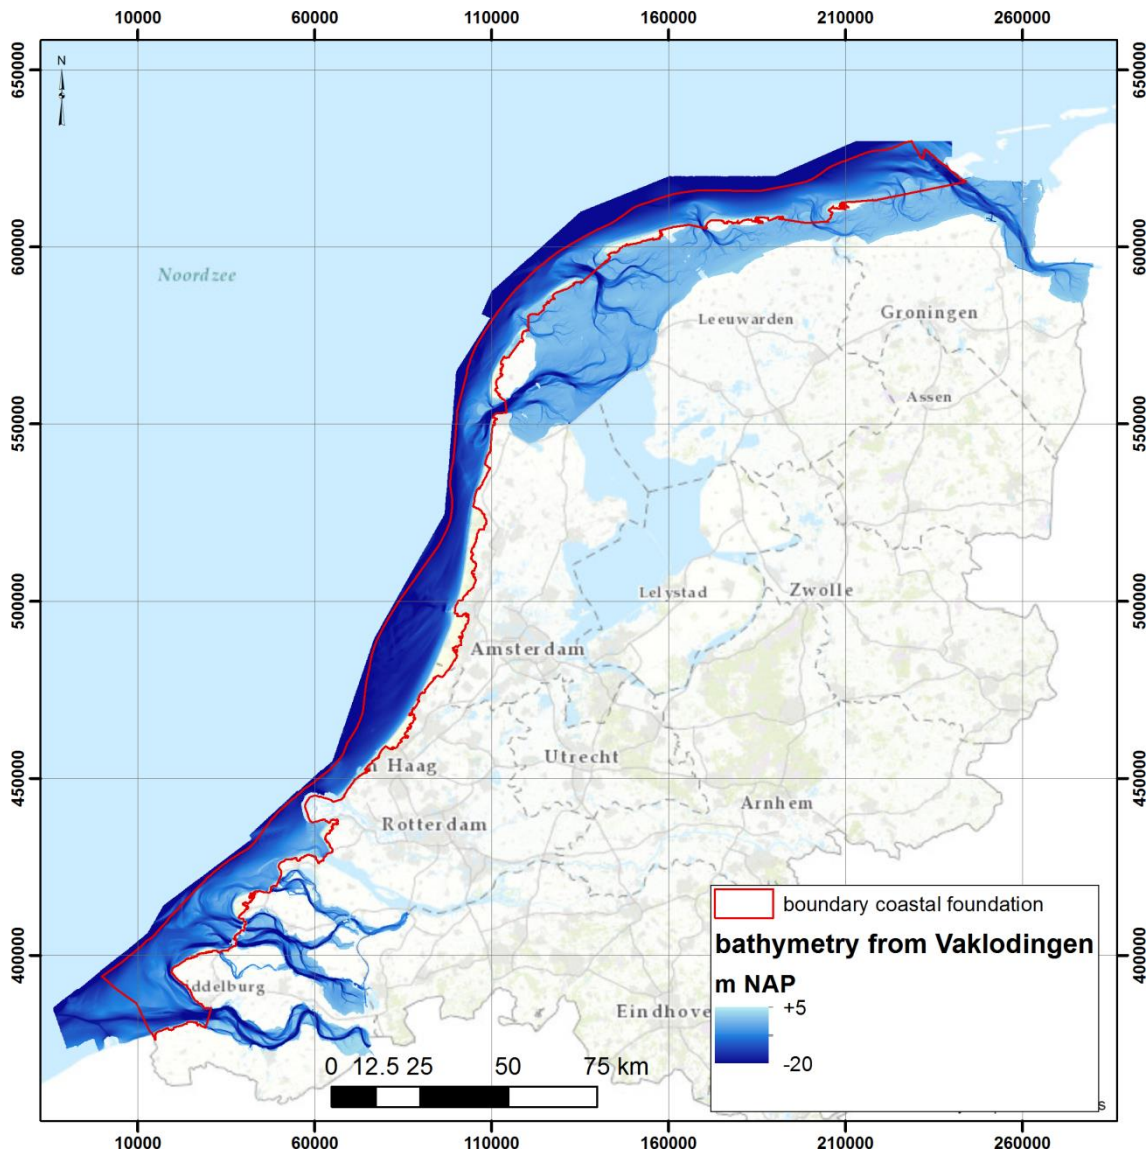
10000 60000 110000 160000 210000 260000

650000 600000 550000 500000 450000 400000

N

Noordzee

Leeuwarden
Groningen
Assen
Lelystad
Zwolle
Amsterdam
n Haag
Utrecht
Arnhem
Rotterdam
iddelburg
Eindhove

boundary coastal foundation
bathymetry from Vaklodingen
m NAP
+5
-20

0 12.5 25 50 75 km

s

10000 60000 110000 160000 210000 260000

650000 600000 550000 500000 450000 400000